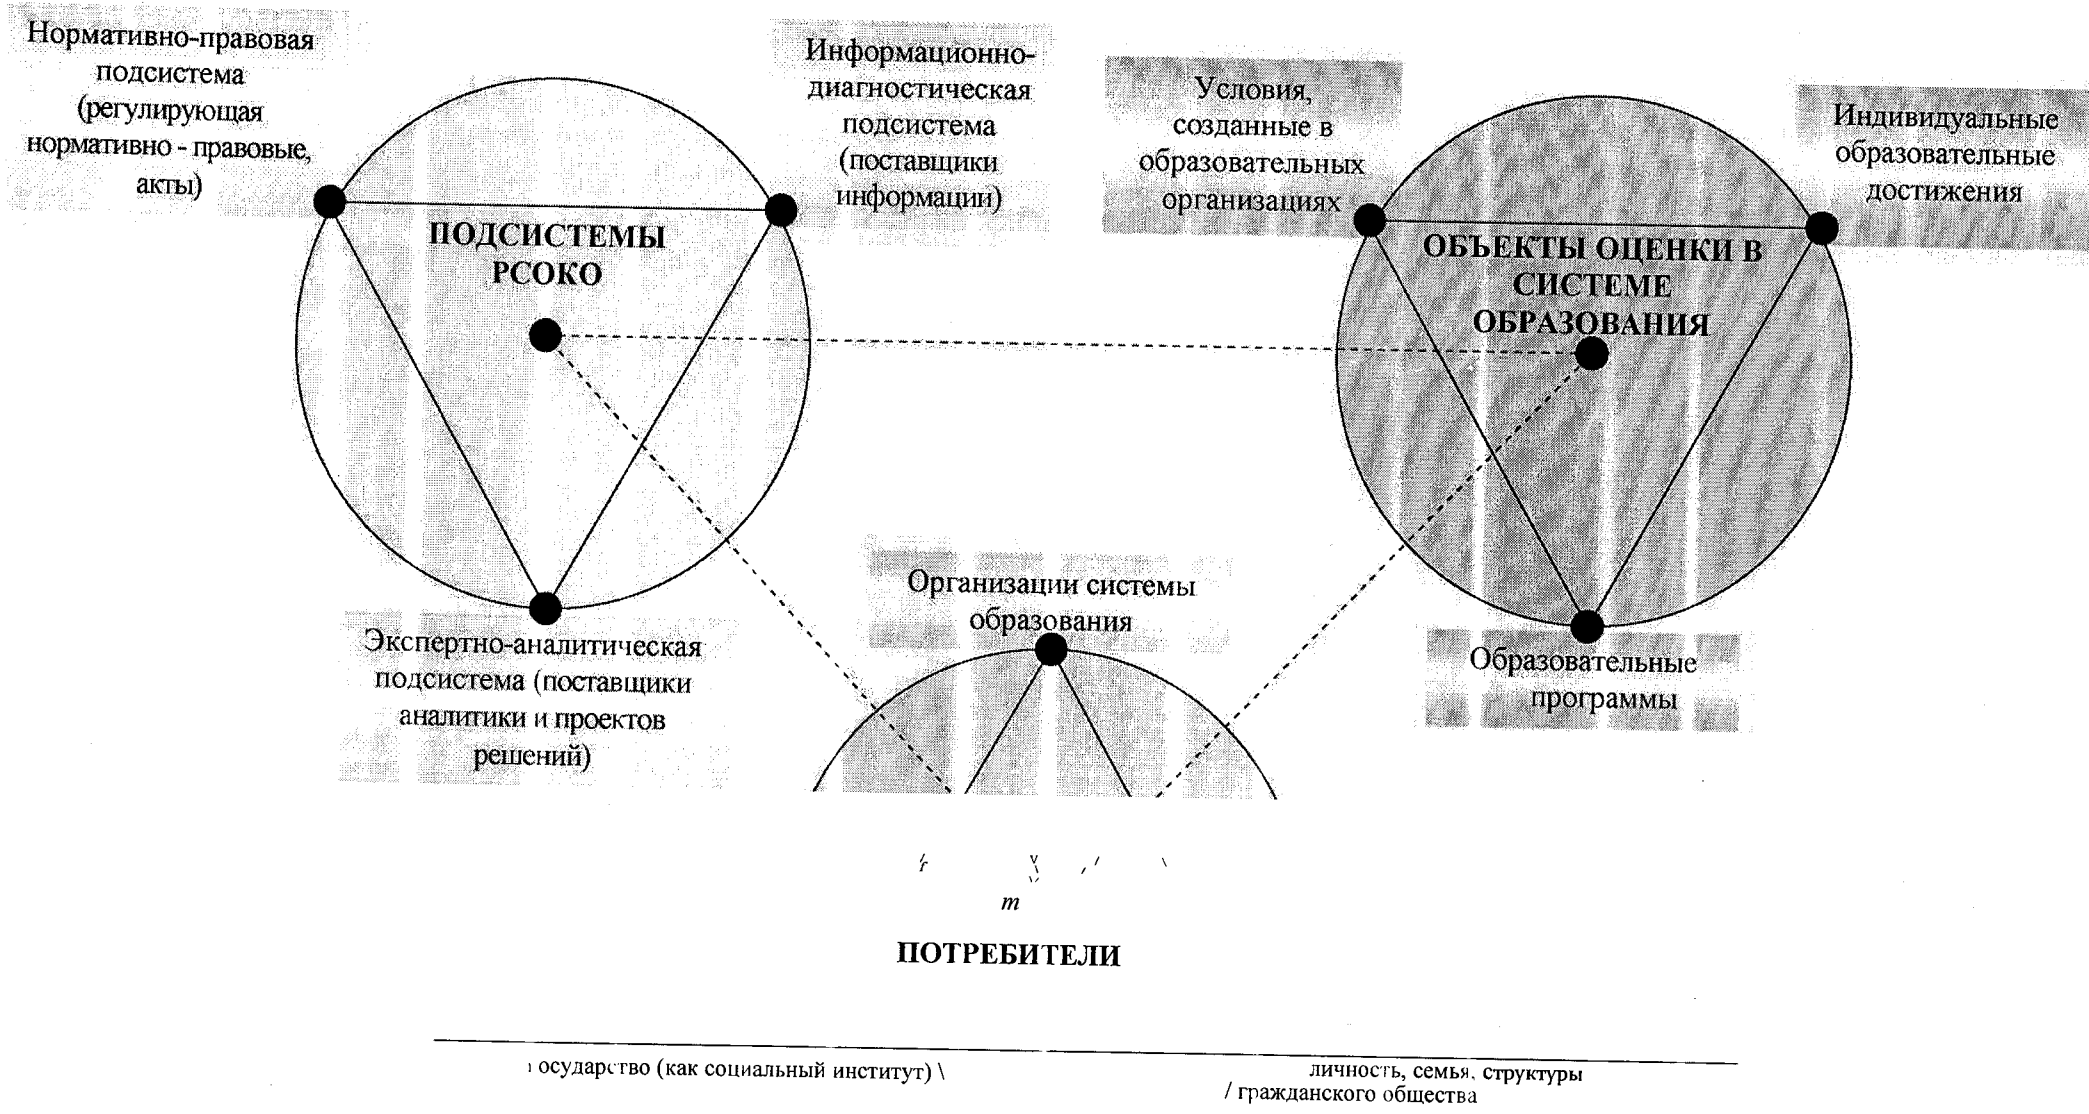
Нормативно-правовая подсистема (регулирующая нормативно - правовые, акты)

Информационно-диагностическая подсистема (поставщики информации)

ПОДСИСТЕМЫ РСОКО

Экспертно-аналитическая подсистема (поставщики аналитики и проектов решений)

Условия, созданные в образовательных организациях

Индивидуальные образовательные достижения

ОБЪЕКТЫ ОЦЕНКИ В СИСТЕМЕ ОБРАЗОВАНИЯ

Образовательные программы

Организации системы образования

m

ПОТРЕБИТЕЛИ

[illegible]осударство (как социальный институт) \

личность, семья, структуры / гражданского общества